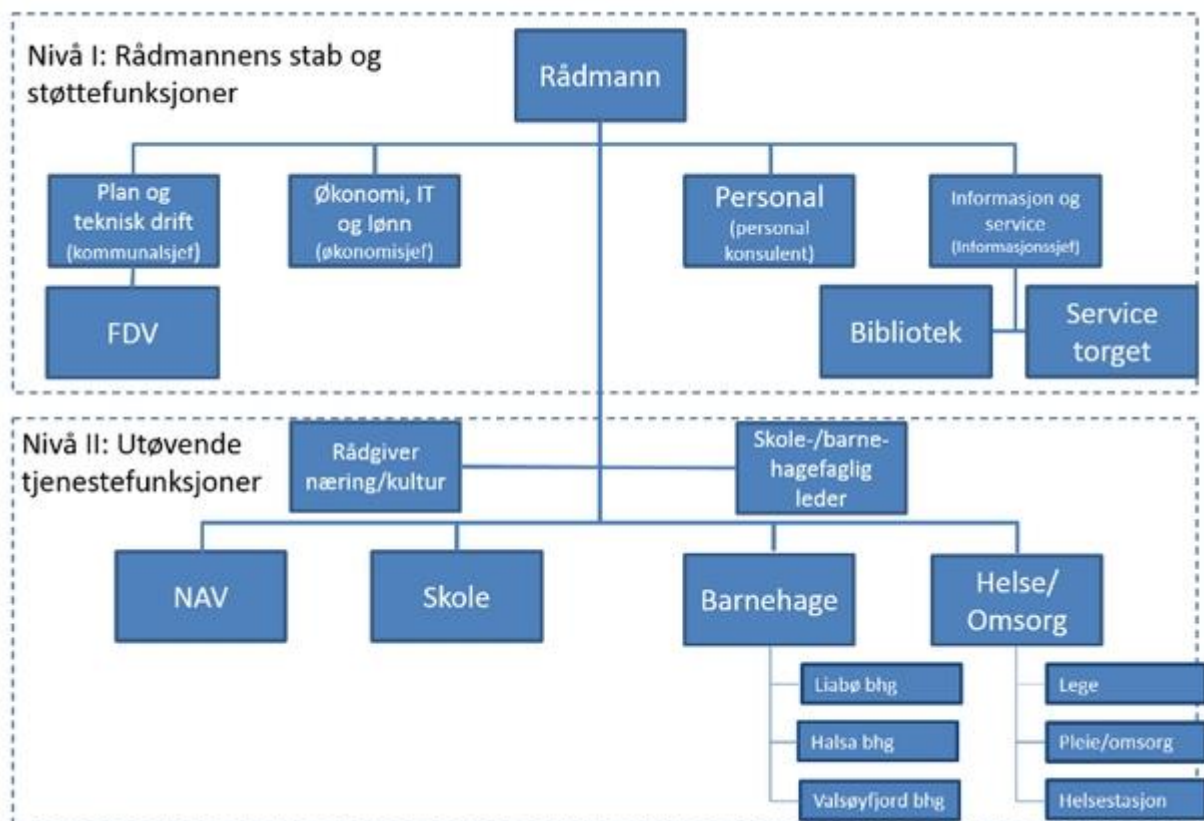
Nivå I: Rådmannens stab og støttefunksjoner

Rådmann

Plan og teknisk drift (kommunalsjef)

Økonomi, IT og lønn (økonomisjef)

Personal (personal konsulent)

Informasjon og service (Informasjonssjef)

FDV

Bibliotek

Service torget

Nivå II: Utøvende tjenestefunksjoner

Rådgiver næring/kultur

Skole-/barnehagefaglig leder

NAV

Skole

Barnehage

Helse/ Omsorg

Liabø bhg

Halsa bhg

Valsøyfjord bhg

Lege

Pleie/omsorg

Helsestasjon